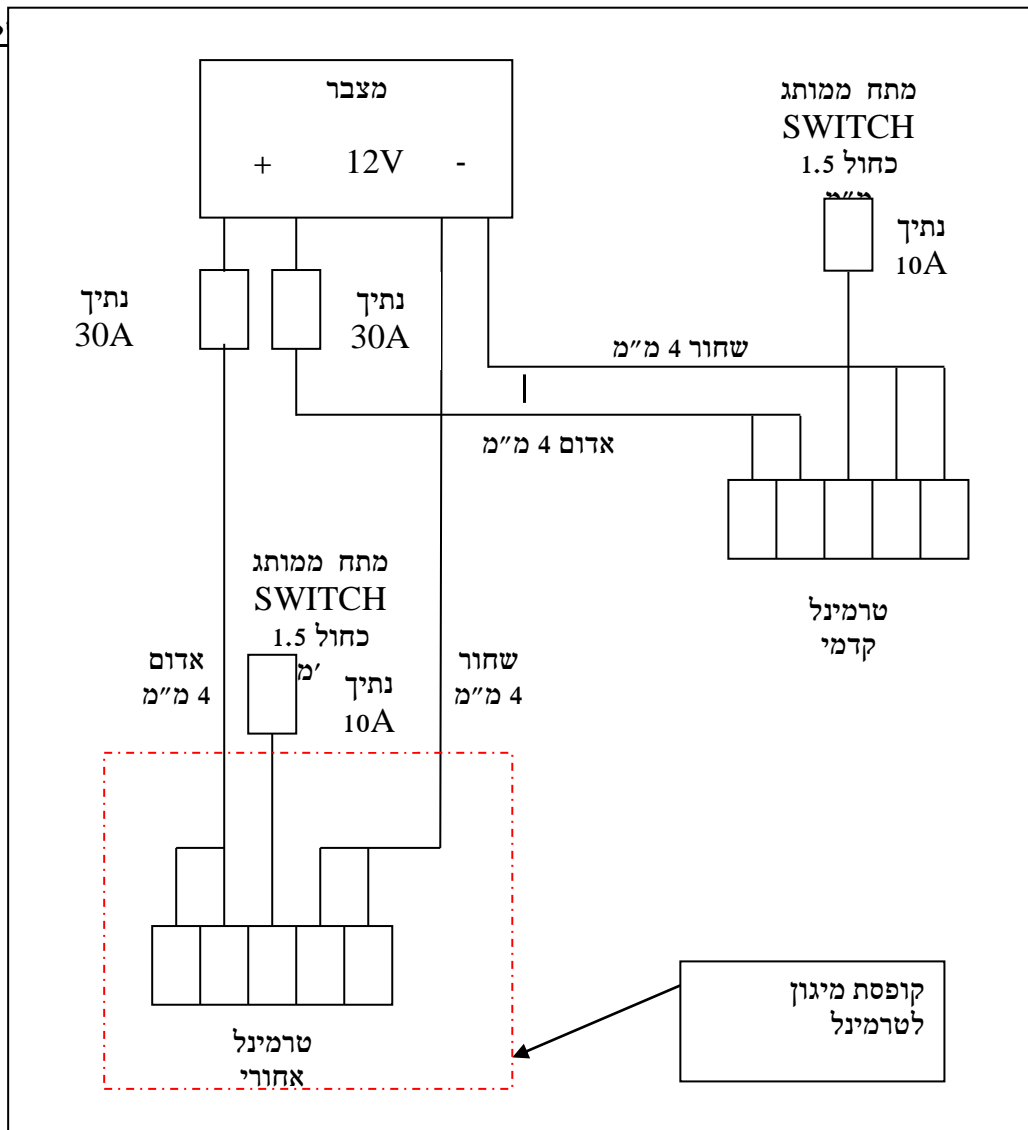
מצבר
+ 12V -

מתח ממותג
SWITCH
כחול 1.5
מ"מ

נתיך
10A

נתיך
30A

נתיך
30A

שחור 4 מ"מ

אדום 4 מ"מ

טרמינל
קדמי

מתח ממותג
SWITCH
כחול 1.5
מ'מ

אדום
4 מ"מ

נתיך
10A

שחור
4 מ"מ

קופסת מיגון
לטרמינל

טרמינל
אחורי